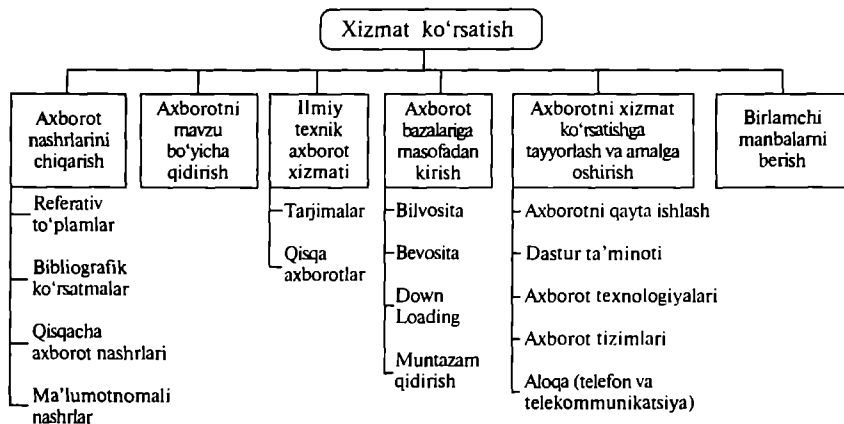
Xizmat ko‘rsatish

Axborot nashrlarini chiqarish

Referativ to‘plamlar

Bibliografik ko‘rsatmalar

Qisqacha axborot nashrlari

Ma’lumotnomali nashrlar

Axborotni mavzu bo‘yicha qidirish

Ilmiy texnik axborot xizmati

Tarjimalar

Qisqa axborotlar

Axborot bazalariga masofadan kirish

Bilvosita

Bevosita

Down Loading

Muntazam qidirish

Axborotni xizmat ko‘rsatishga tayyorlash va amalga oshirish

Axborotni qayta ishlash

Dastur ta’minoti

Axborot texnologiyalari

Axborot tizimlari

Aloqa (telefon va telekommunikatsiya)

Birlamchi manbalarni berish